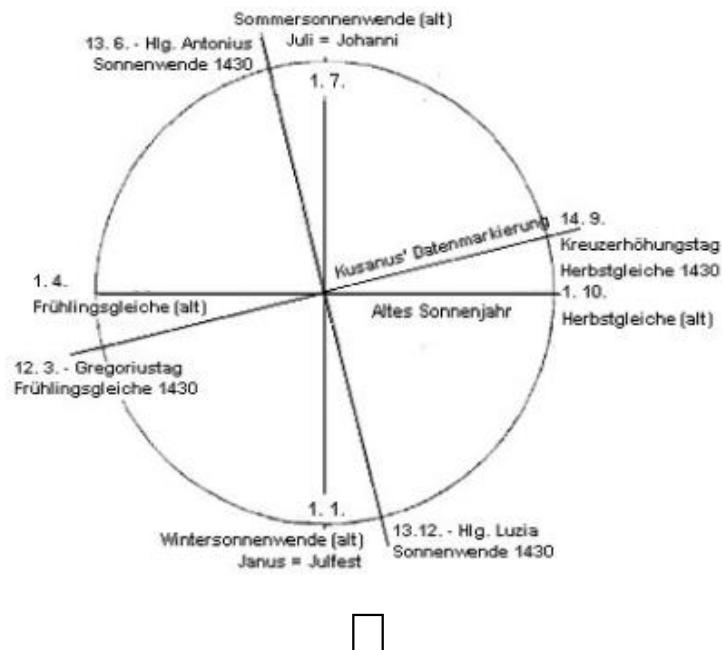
Sommersonnenwende (alt)
Juli = Johanni

13. 6. - Hlg. Antonius
Sonnenwende 1430

1. 7.

Kusanus' Datenmarkierung

14. 9.
Kreuzerhöhungstag
Herbstgleiche 1430

1. 4.
Frühlingsgleiche (alt)

1. 10.
Herbstgleiche (alt)

Altes Sonnenjahr

12. 3. - Gregoriustag
Frühlingsgleiche 1430

1. 1.

Wintersonnenwende (alt)
Janus = Julfest

13.12. - Hlg. Luzia
Sonnenwende 1430